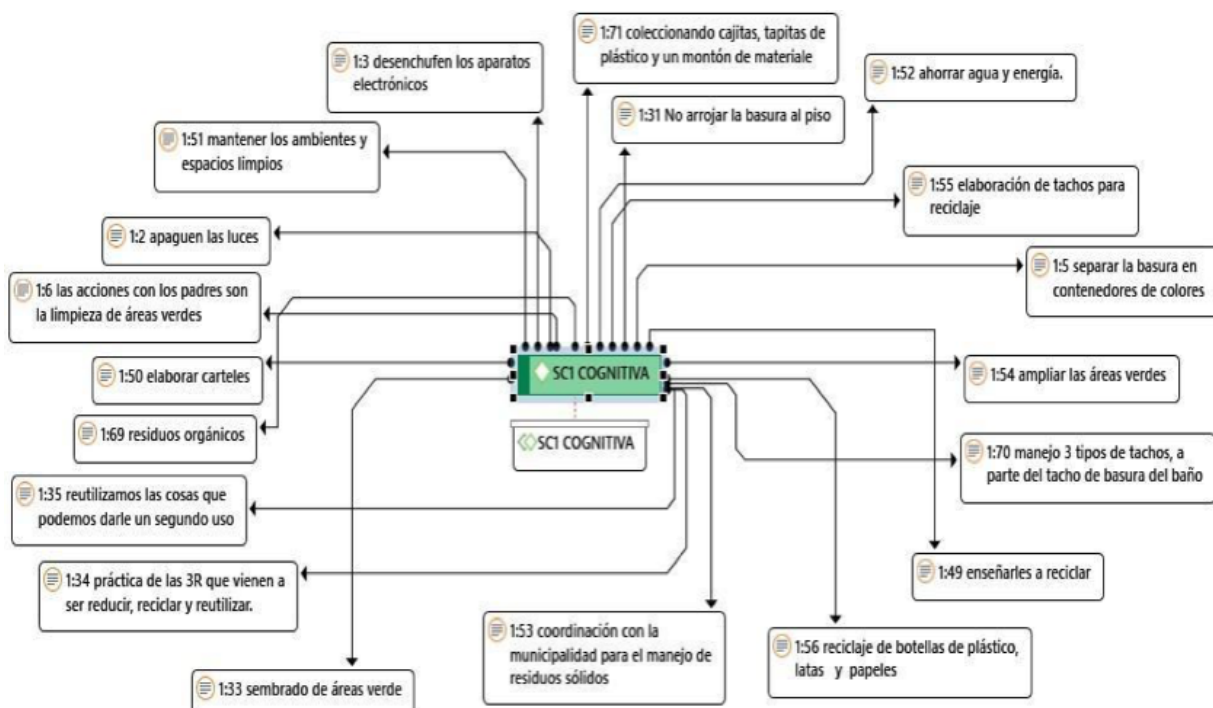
1:71 coleccionando cajitas, tapitas de plástico y un montón de material

1:3 desenchufen los aparatos electrónicos

1:52 ahorrar agua y energía.

1:31 No arrojar la basura al piso

1:51 mantener los ambientes y espacios limpios

1:55 elaboración de tachos para reciclaje

1:2 apaguen las luces

1:5 separar la basura en contenedores de colores

1:6 las acciones con los padres son la limpieza de áreas verdes

SC1 COGNITIVA

1:50 elaborar carteles

1:54 ampliar las áreas verdes

1:69 residuos orgánicos

SC1 COGNITIVA

1:70 manejo 3 tipos de tachos, a parte del tacho de basura del baño

1:35 reutilizamos las cosas que podemos darle un segundo uso

1:49 enseñarles a reciclar

1:34 práctica de las 3R que vienen a ser reducir, reciclar y reutilizar.

1:53 coordinación con la municipalidad para el manejo de residuos sólidos

1:56 reciclaje de botellas de plástico, latas y papeles

1:33 sembrado de áreas verde